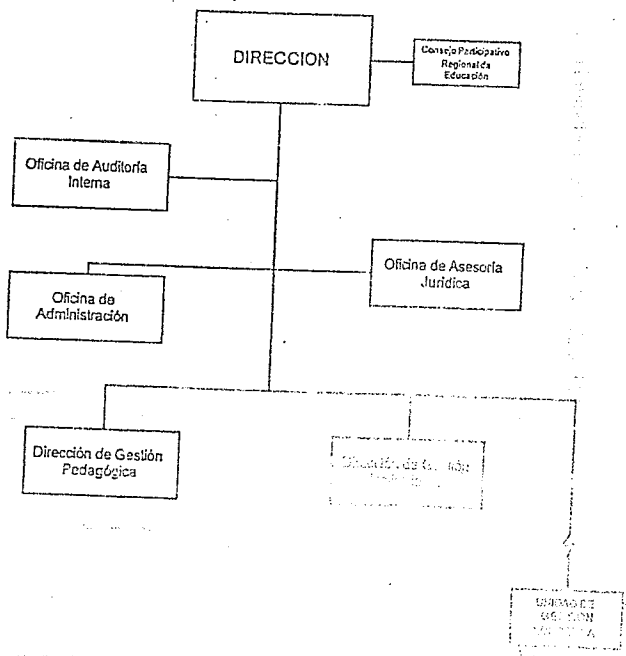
DIRECCION

Consejo Participativo Regional de Educación

Oficina de Auditoría Interna

Oficina de Asesoría Jurídica

Oficina de Administración

Dirección de Gestión Pedagógica

Dirección de Gestión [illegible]

UNIDAD DE GESTION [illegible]